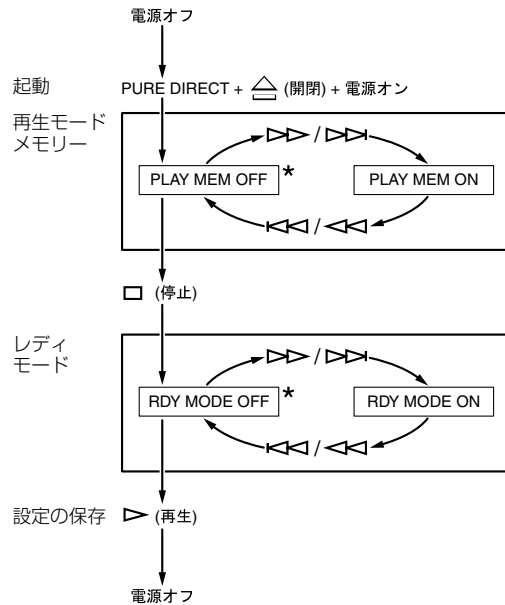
電源オフ

起動 PURE DIRECT + ⏏ (開閉) + 電源オン

再生モードメモリー

▷▷ / ▷▷|

PLAY MEM OFF *

PLAY MEM ON

|◁◁ / ◁◁

□ (停止)

レディモード

▷▷ / ▷▷|

RDY MODE OFF *

RDY MODE ON

|◁◁ / ◁◁

設定の保存 ▷ (再生)

電源オフ